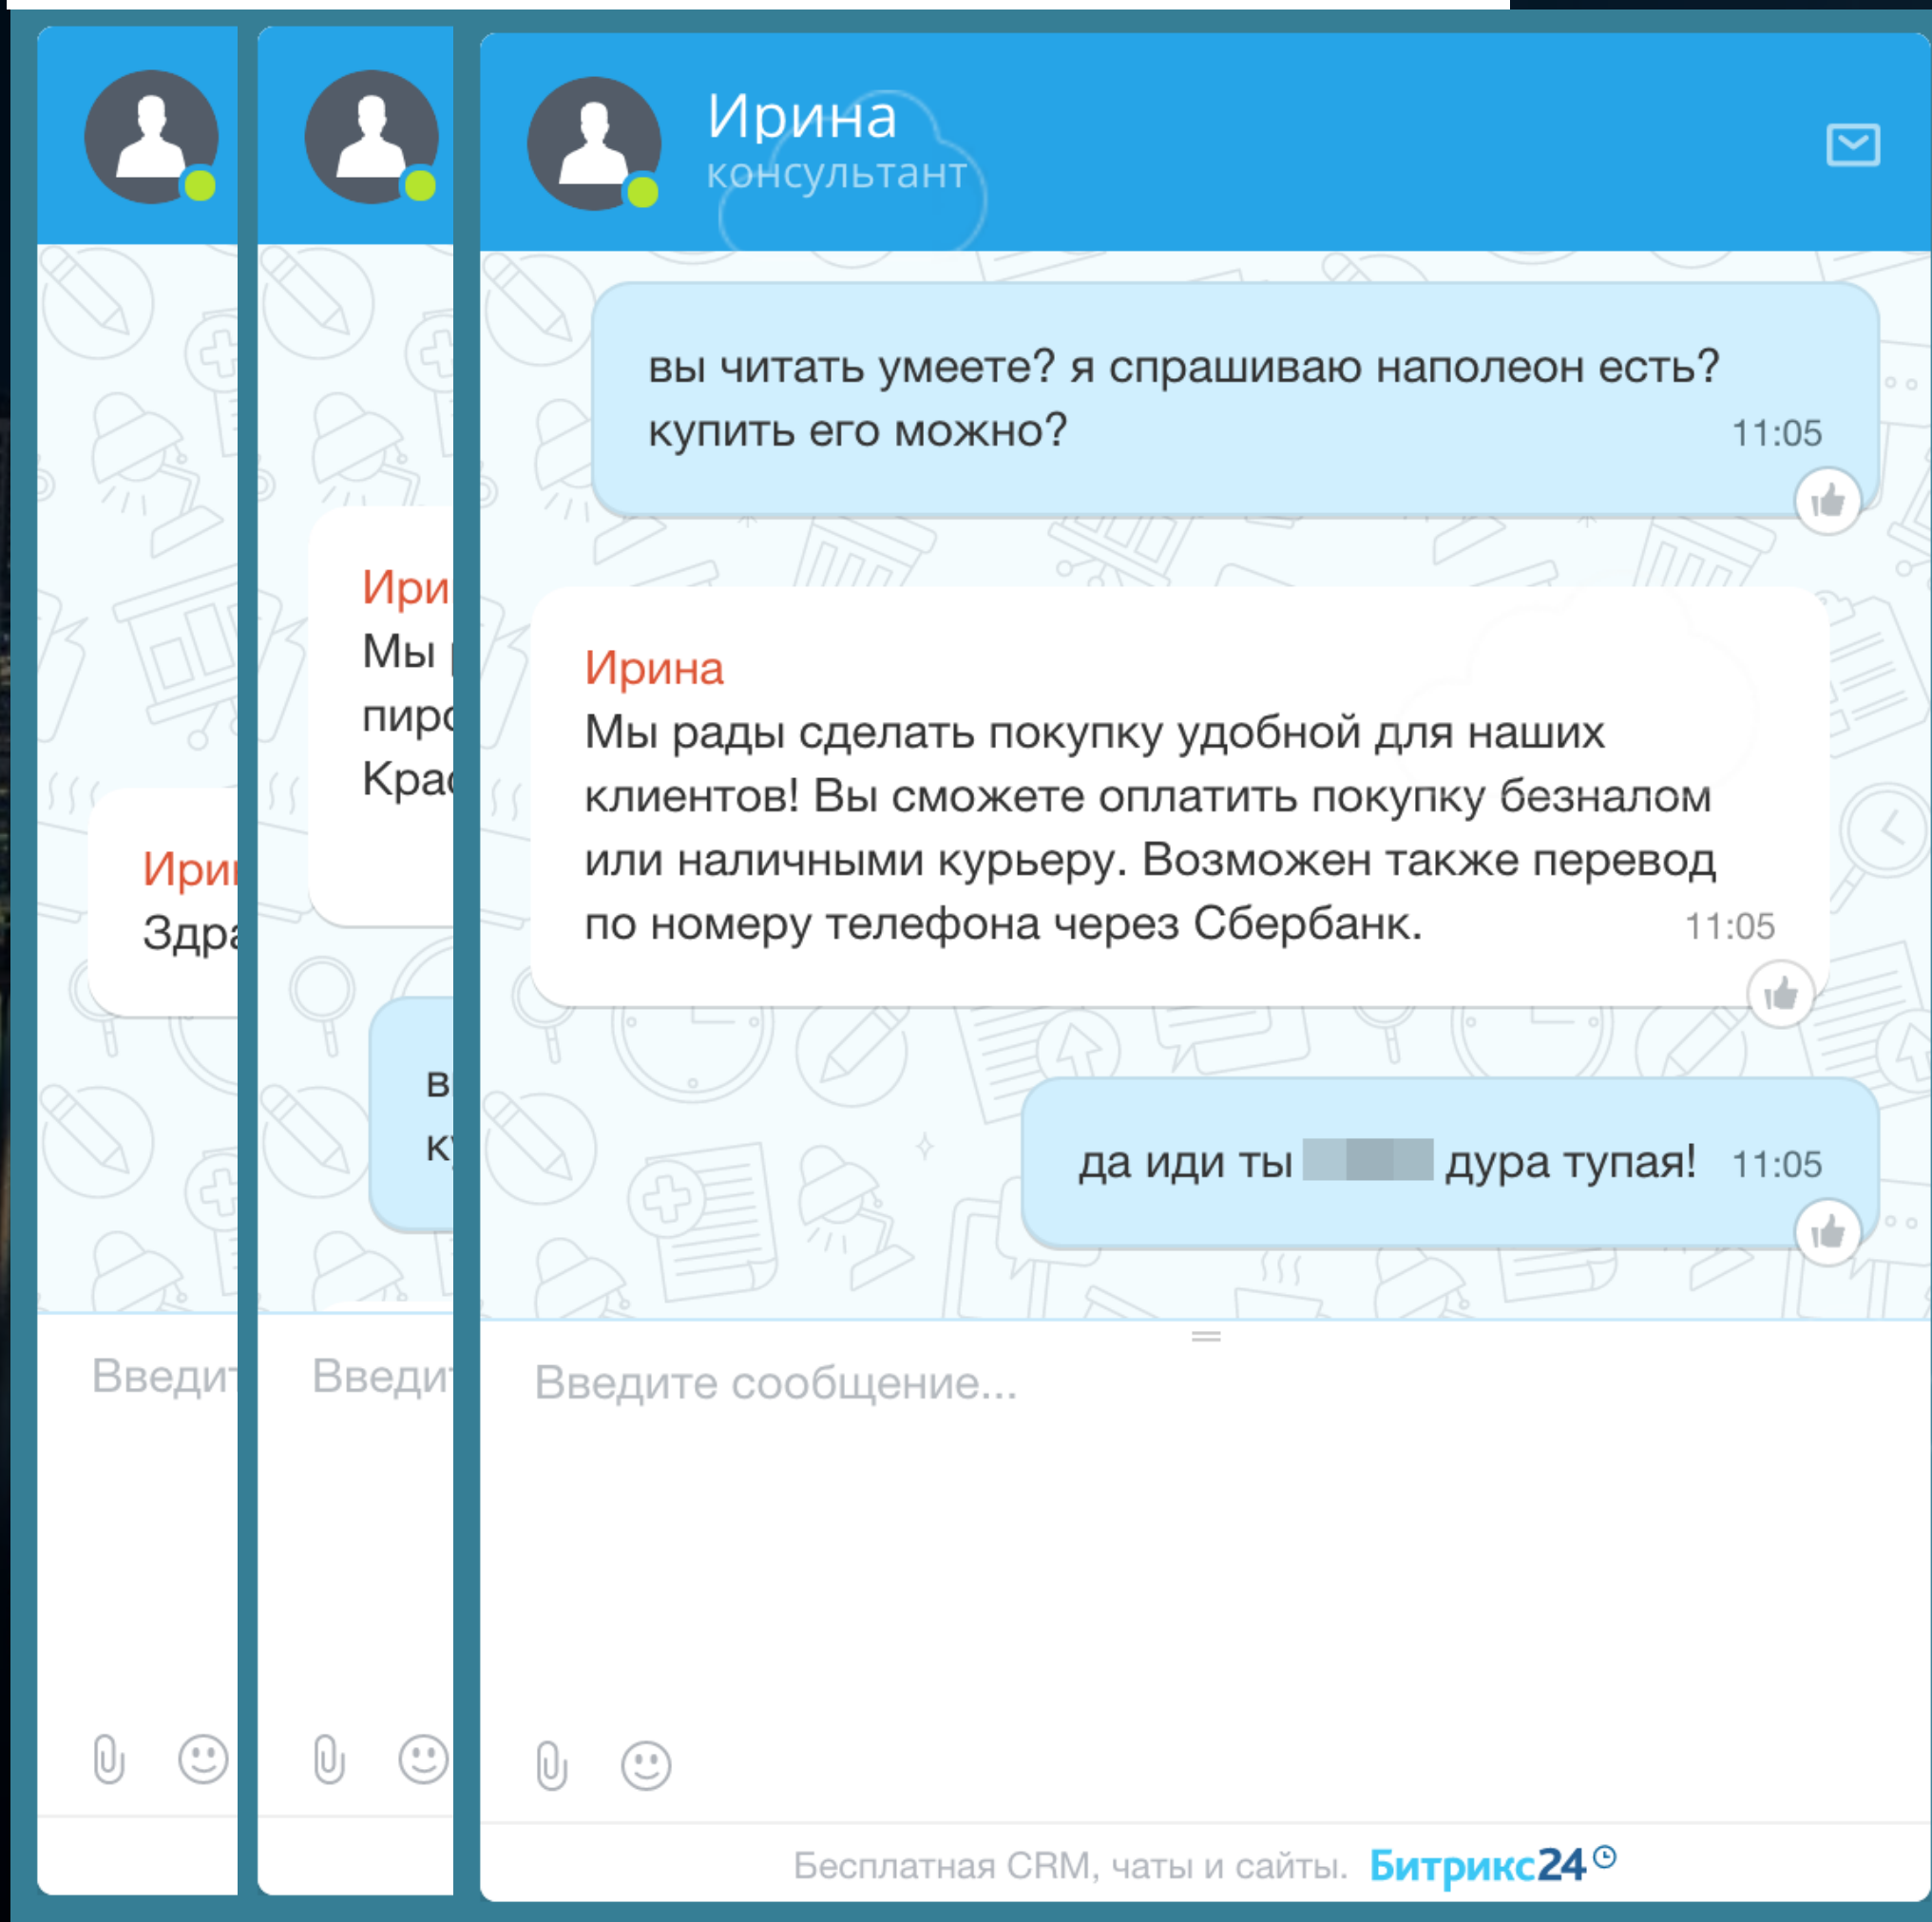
Ири
Здра

Введи

Ири
Мы
пиро
Крас

в
к

Введи

Ирина
консультант

вы читать умеете? я спрашиваю наполеон есть? купить его можно? 11:05

Ирина
Мы рады сделать покупку удобной для наших клиентов! Вы сможете оплатить покупку безналом или наличными курьеру. Возможен также перевод по номеру телефона через Сбербанк. 11:05

да иди ты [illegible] дура тупая! 11:05

Введите сообщение...

Бесплатная CRM, чаты и сайты. Битрикс24